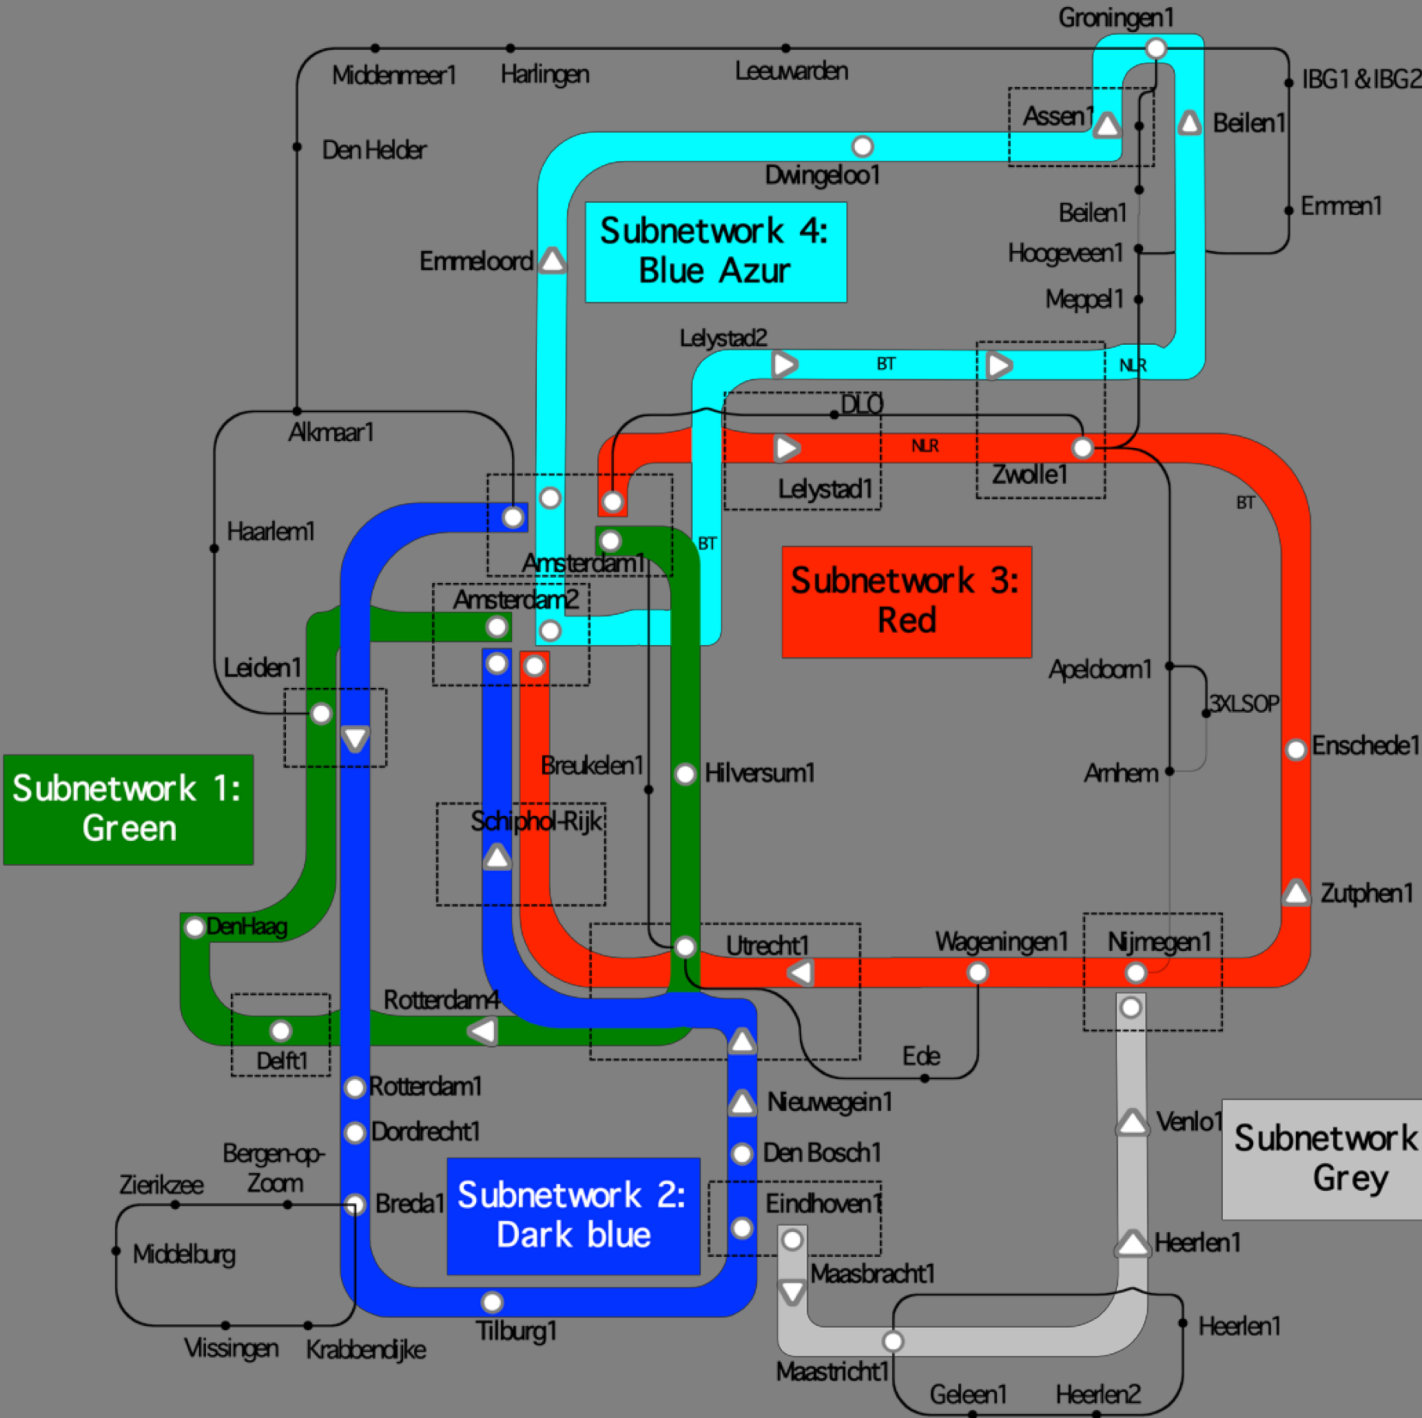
Groningen1
Middenmeer1
Harlingen
Leeuwarden
IBG1 & IBG2
Assen1
Beilen1
Den Helder
Dwingeloo1
Beilen1
Emmen1
Subnetwork 4:
Blue Azur
Hoogeveen1
Emmeloord
Meppel1
Lelystad2
BT
NLR
DLO
Alkmaar1
NLR
Zwolle1
Lelystad1
BT
Haarlem1
Amsterdam1
BT
Amsterdam2
Subnetwork 3:
Red
Apeldoorn1
Leiden1
3XLSOP
Enschede1
Subnetwork 1:
Green
Breukelen1
Hilversum1
Arnhem
Schiphol-Rijk
Zutphen1
DenHaag
Utrecht1
Wageningen1
Nijmegen1
Rotterdam4
Delft1
Ede
Rotterdam1
Nieuwegein1
Venlo1
Subnetwork
Grey
Dordrecht1
Den Bosch1
Bergen-op-Zoom
Zierikzee
Breda1
Subnetwork 2:
Dark blue
Eindhoven1
Middelburg
Heerlen1
Maasbracht1
Heerlen1
Vlissingen
Krabbendijke
Tilburg1
Maastricht1
Geleen1
Heerlen2